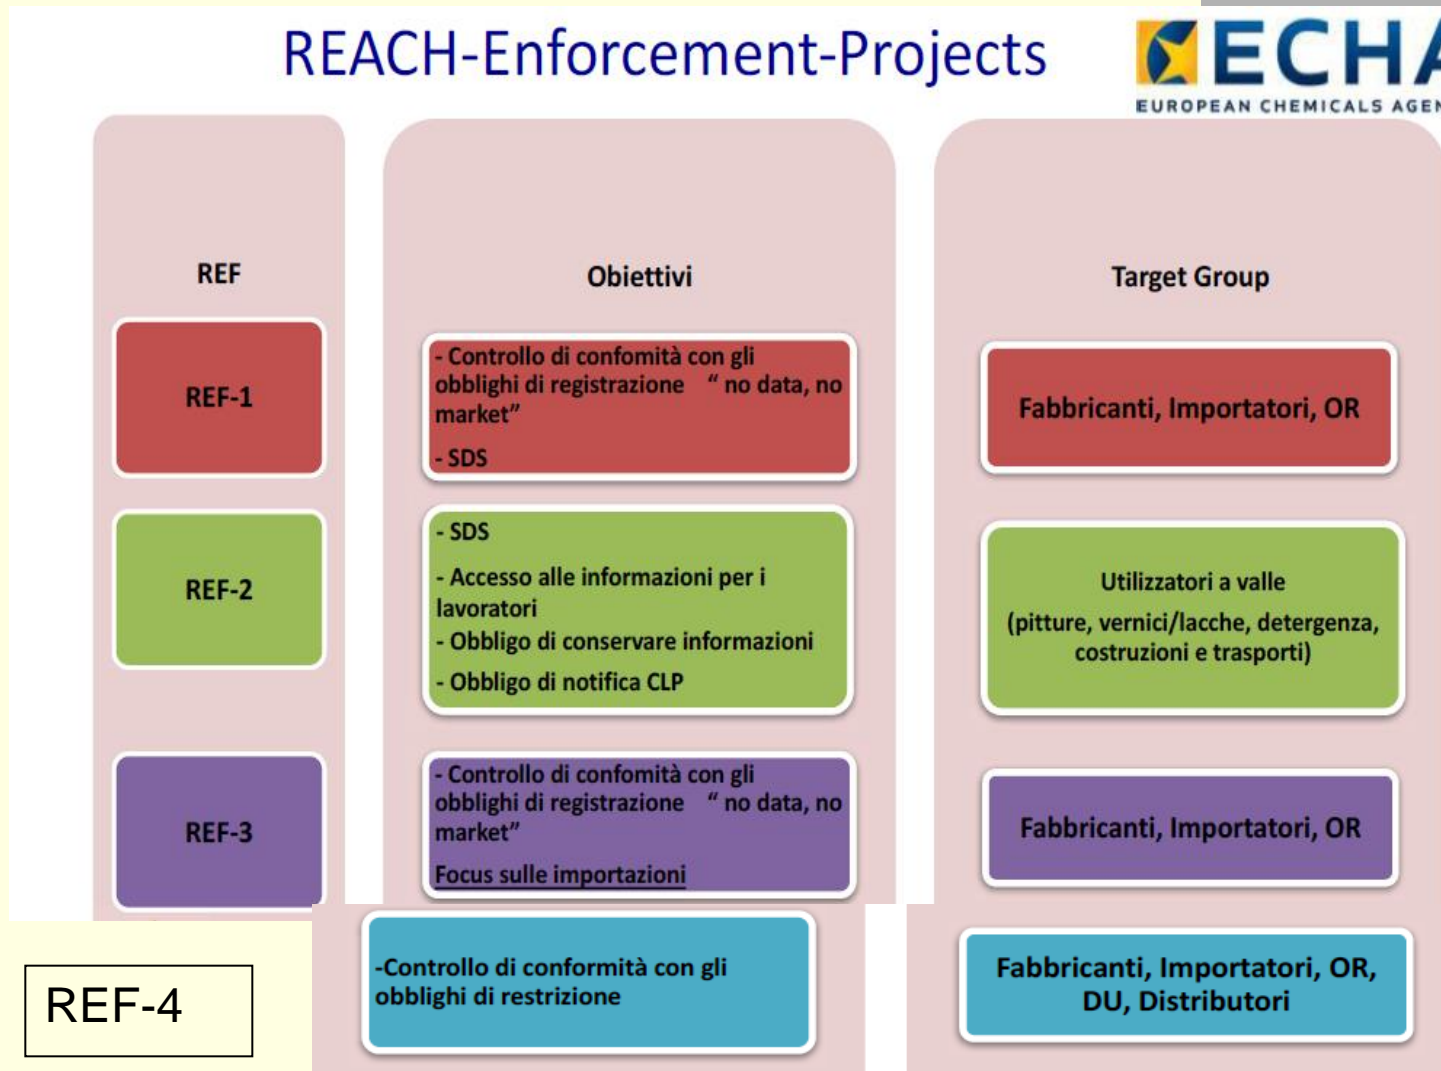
REACH-Enforcement-Projects

ECHA
EUROPEAN CHEMICALS AGEN

| REF | Obiettivi | Target Group |
|---|---|---|
| REF-1 | - Controllo di confomità con gli obblighi di registrazione " no data, no market" - SDS | Fabbricanti, Importatori, OR |
| REF-2 | - SDS - Accesso alle informazioni per i lavoratori - Obbligo di conservare informazioni - Obbligo di notifica CLP | Utilizzatori a valle (pitture, vernici/lacche, detergenza, costruzioni e trasporti) |
| REF-3 | - Controllo di confomità con gli obblighi di registrazione " no data, no market" Focus sulle importazioni | Fabbricanti, Importatori, OR |
| REF-4 | -Controllo di conformità con gli obblighi di restrizione | Fabbricanti, Importatori, OR, DU, Distributori |